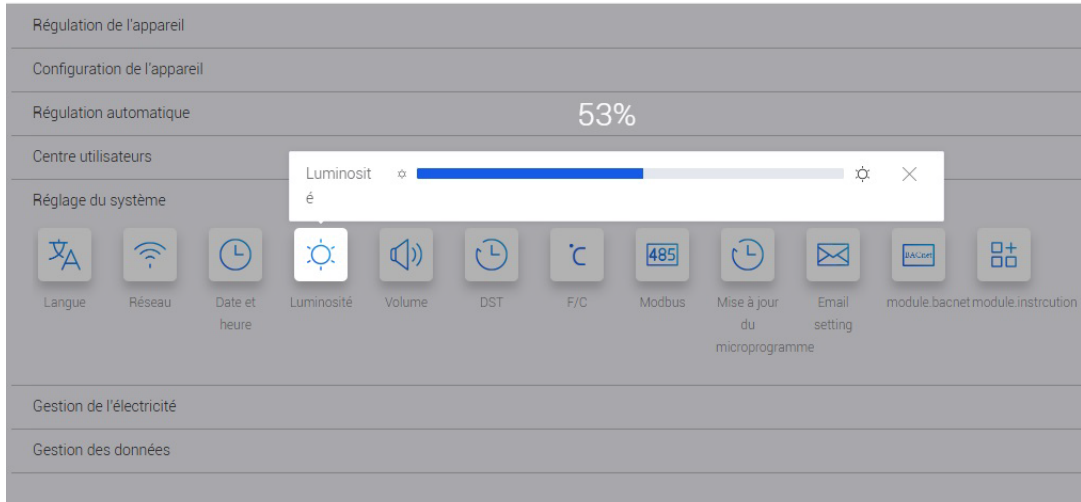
Régulation de l'appareil

Configuration de l'appareil

Régulation automatique

53%

Centre utilisateurs

Luminosit é

Réglage du système

485

BACnet

Langue

Réseau

Date et heure

Luminosité

Volume

DST

F/C

Modbus

Mise à jour du microprogramme

Email setting

module.bacnet

module.instrcution

Gestion de l'électricité

Gestion des données